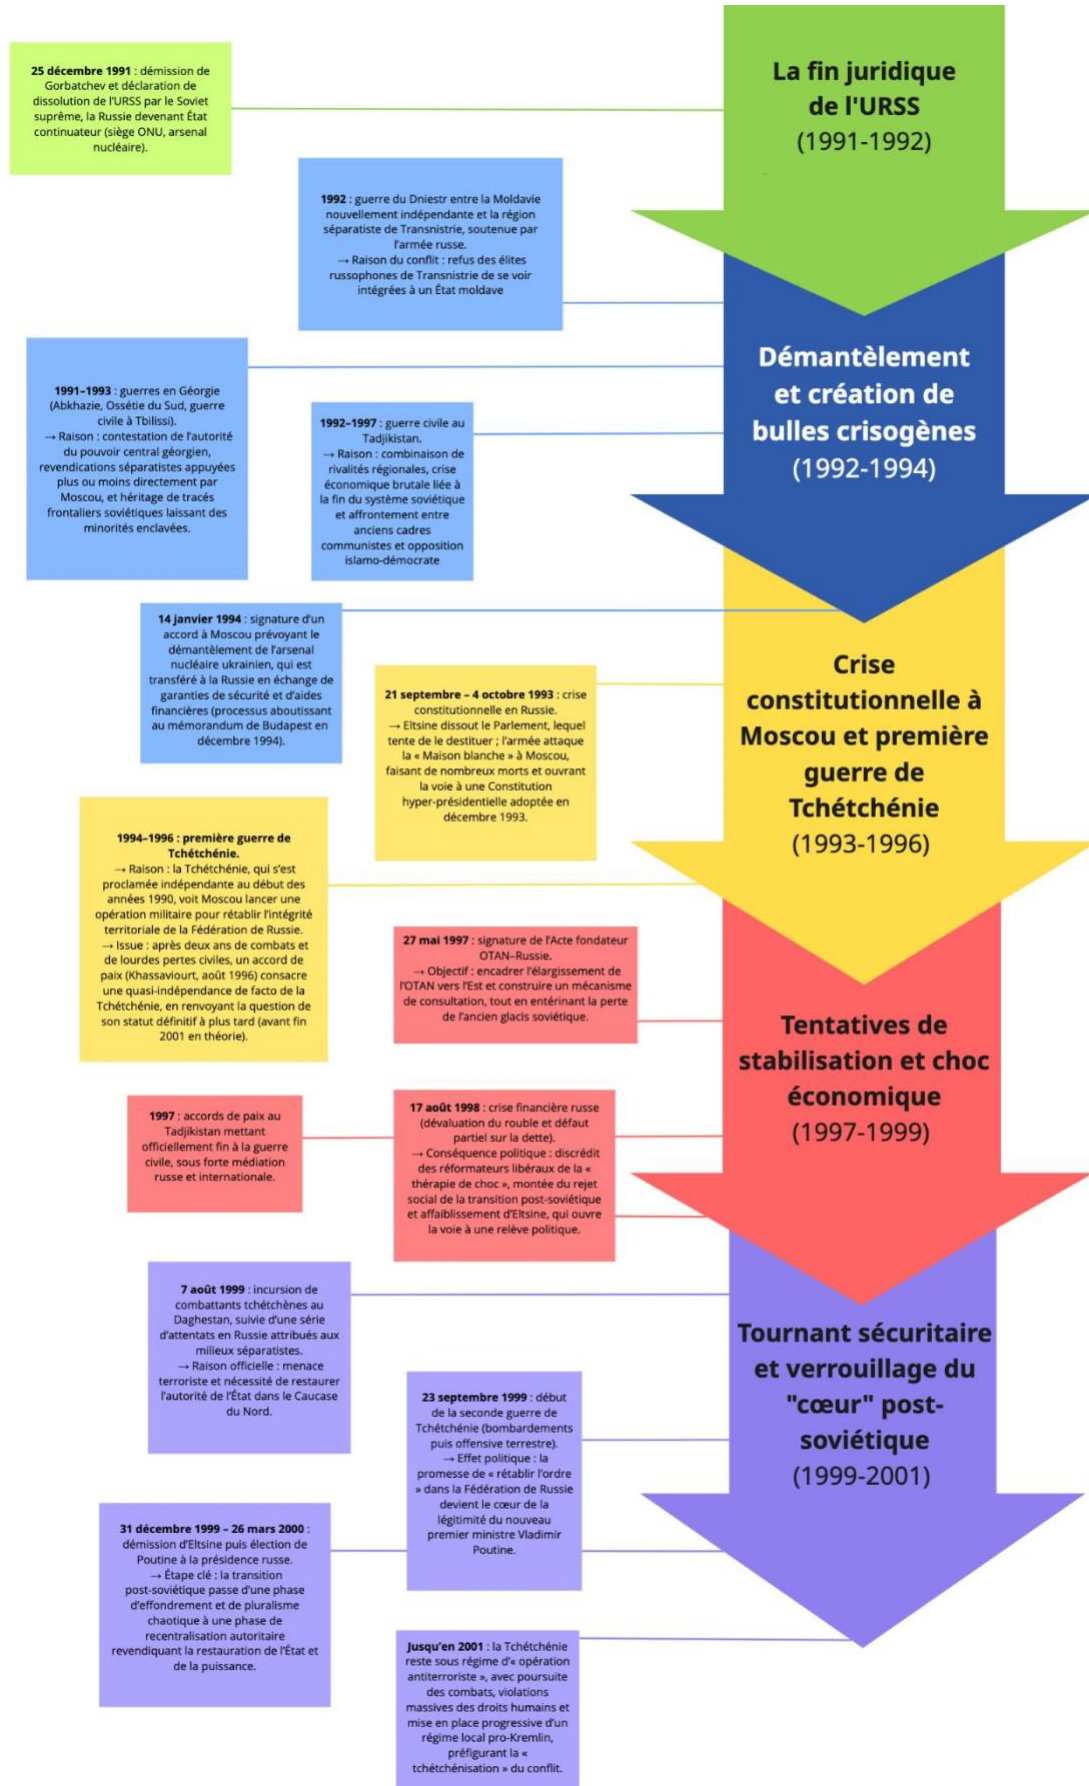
**25 décembre 1991** : démission de Gorbatchev et déclaration de dissolution de l'URSS par le Soviet suprême, la Russie devenant État continuateur (siège ONU, arsenal nucléaire).

La fin juridique de l'URSS (1991-1992)

**1992** : guerre du Dniestr entre la Moldavie nouvellement indépendante et la région séparatiste de Transnistrie, soutenue par l'armée russe.
→ Raison du conflit : refus des élites russophones de Transnistrie de se voir intégrées à un État moldave

**1991–1993** : guerres en Géorgie (Abkhazie, Ossétie du Sud, guerre civile à Tbilissi).
→ Raison : contestation de l'autorité du pouvoir central géorgien, revendications séparatistes appuyées plus ou moins directement par Moscou, et héritage de tracés frontaliers soviétiques laissant des minorités enclavées.

**1992–1997** : guerre civile au Tadjikistan.
→ Raison : combinaison de rivalités régionales, crise économique brutale liée à la fin du système soviétique et affrontement entre anciens cadres communistes et opposition islamo-démocrate

Démantèlement et création de bulles crisogènes (1992-1994)

**14 janvier 1994** : signature d'un accord à Moscou prévoyant le démantèlement de l'arsenal nucléaire ukrainien, qui est transféré à la Russie en échange de garanties de sécurité et d'aides financières (processus aboutissant au mémorandum de Budapest en décembre 1994).

**21 septembre – 4 octobre 1993** : crise constitutionnelle en Russie.
→ Eltsine dissout le Parlement, lequel tente de le destituer ; l'armée attaque la « Maison blanche » à Moscou, faisant de nombreux morts et ouvrant la voie à une Constitution hyper-présidentielle adoptée en décembre 1993.

Crise constitutionnelle à Moscou et première guerre de Tchétchénie (1993-1996)

**1994–1996 : première guerre de Tchétchénie.**
→ Raison : la Tchétchénie, qui s'est proclamée indépendante au début des années 1990, voit Moscou lancer une opération militaire pour rétablir l'intégrité territoriale de la Fédération de Russie.
→ Issue : après deux ans de combats et de lourdes pertes civiles, un accord de paix (Khassaviourt, août 1996) consacre une quasi-indépendance de facto de la Tchétchénie, en renvoyant la question de son statut définitif à plus tard (avant fin 2001 en théorie).

**27 mai 1997** : signature de l'Acte fondateur OTAN–Russie.
→ Objectif : encadrer l'élargissement de l'OTAN vers l'Est et construire un mécanisme de consultation, tout en entérinant la perte de l'ancien glacis soviétique.

Tentatives de stabilisation et choc économique (1997-1999)

**1997** : accords de paix au Tadjikistan mettant officiellement fin à la guerre civile, sous forte médiation russe et internationale.

**17 août 1998** : crise financière russe (dévaluation du rouble et défaut partiel sur la dette).
→ Conséquence politique : discrédit des réformateurs libéraux de la « thérapie de choc », montée du rejet social de la transition post-soviétique et affaiblissement d'Eltsine, qui ouvre la voie à une relève politique.

**7 août 1999** : incursion de combattants tchétchènes au Daghestan, suivie d'une série d'attentats en Russie attribués aux milieux séparatistes.
→ Raison officielle : menace terroriste et nécessité de restaurer l'autorité de l'État dans le Caucase du Nord.

Tournant sécuritaire et verrouillage du "cœur" post-soviétique (1999-2001)

**23 septembre 1999** : début de la seconde guerre de Tchétchénie (bombardements puis offensive terrestre).
→ Effet politique : la promesse de « rétablir l'ordre » dans la Fédération de Russie devient le cœur de la légitimité du nouveau premier ministre Vladimir Poutine.

**31 décembre 1999 – 26 mars 2000** : démission d'Eltsine puis élection de Poutine à la présidence russe.
→ Étape clé : la transition post-soviétique passe d'une phase d'effondrement et de pluralisme chaotique à une phase de recentralisation autoritaire revendiquant la restauration de l'État et de la puissance.

**Jusqu'en 2001** : la Tchétchénie reste sous régime d'« opération antiterroriste », avec poursuite des combats, violations massives des droits humains et mise en place progressive d'un régime local pro-Kremlin, préfigurant la « tchétchénisation » du conflit.